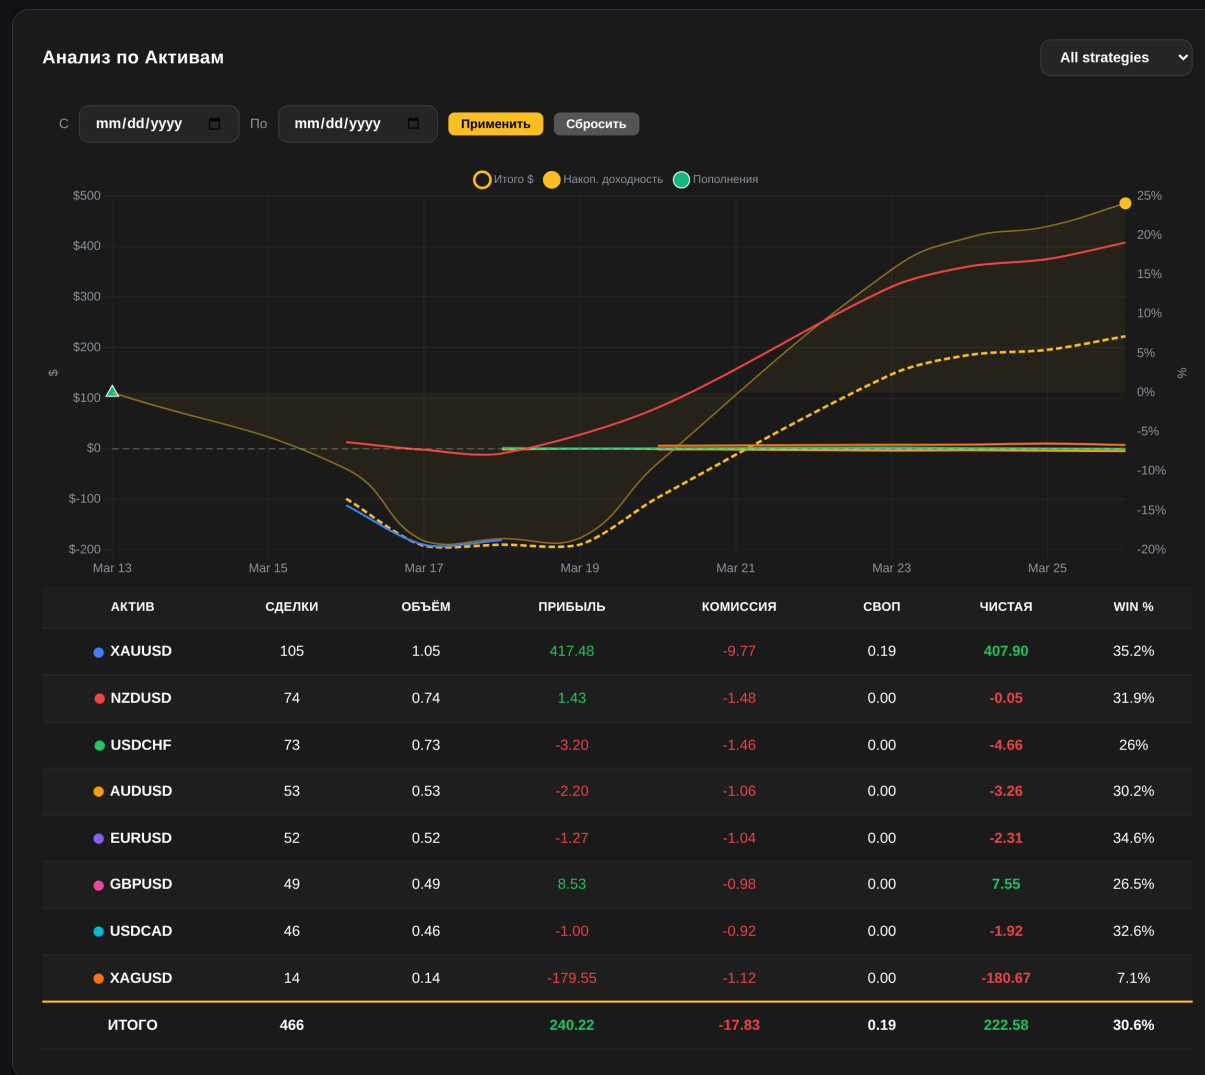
Анализ по Активам

All strategies

С mm/dd/yyyy По mm/dd/yyyy Применить Сбросить

Итого $ Накоп. доходность Пополнения

$500
$400
$300
$200
$100
$0
$-100
$-200

$

25%
20%
15%
10%
5%
0%
-5%
-10%
-15%
-20%

%

Mar 13 Mar 15 Mar 17 Mar 19 Mar 21 Mar 23 Mar 25

| АКТИВ | СДЕЛКИ | ОБЪЁМ | ПРИБЫЛЬ | КОМИССИЯ | СВОП | ЧИСТАЯ | WIN % |
|---|---|---|---|---|---|---|---|
| XAUUSD | 105 | 1.05 | 417.48 | -9.77 | 0.19 | 407.90 | 35.2% |
| NZDUSD | 74 | 0.74 | 1.43 | -1.48 | 0.00 | -0.05 | 31.9% |
| USDCHF | 73 | 0.73 | -3.20 | -1.46 | 0.00 | -4.66 | 26% |
| AUDUSD | 53 | 0.53 | -2.20 | -1.06 | 0.00 | -3.26 | 30.2% |
| EURUSD | 52 | 0.52 | -1.27 | -1.04 | 0.00 | -2.31 | 34.6% |
| GBPUSD | 49 | 0.49 | 8.53 | -0.98 | 0.00 | 7.55 | 26.5% |
| USDCAD | 46 | 0.46 | -1.00 | -0.92 | 0.00 | -1.92 | 32.6% |
| XAGUSD | 14 | 0.14 | -179.55 | -1.12 | 0.00 | -180.67 | 7.1% |
| ИТОГО | 466 | | 240.22 | -17.83 | 0.19 | 222.58 | 30.6% |